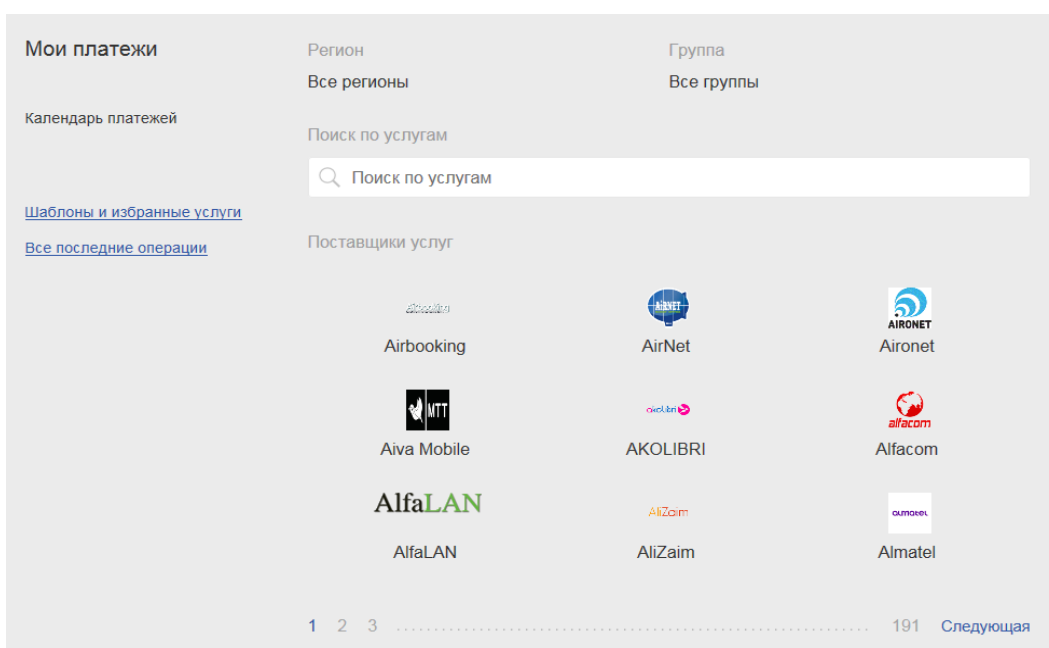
Мои платежи

Календарь платежей

Шаблоны и избранные услуги

Все последние операции

Регион

Все регионы

Группа

Все группы

Поиск по услугам

Поиск по услугам

Поставщики услуг

Airbooking

AirNET

AirNet

AIRONET

Aironet

MTT

Aiva Mobile

akolibri

AKOLIBRI

alfacom

Alfacom

AlfaLAN

AlfaLAN

AliZaim

AliZaim

almatel

Almatel

1 2 3 191 Следующая